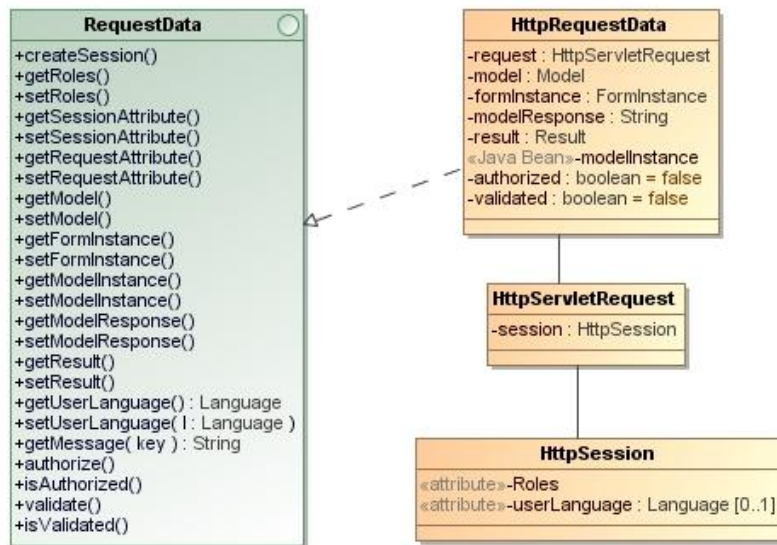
RequestData

+createSession()
+getRoles()
+setRoles()
+getSessionAttribute()
+setSessionAttribute()
+getRequestAttribute()
+setRequestAttribute()
+getModel()
+setModel()
+getFormInstance()
+setFormInstance()
+getModelInstance()
+setModelInstance()
+getModelResponse()
+setModelResponse()
+getResult()
+setResult()
+getUserLanguage() : Language
+setUserLanguage( l : Language )
+getMessage( key ) : String
+authorize()
+isAuthorized()
+validate()
+isValidated()

HttpRequestData

-request : HttpServletRequest
-model : Model
-formInstance : FormInstance
-modelResponse : String
-result : Result
«Java Bean»-modelInstance
-authorized : boolean = false
-validated : boolean = false

HttpServletRequest

-session : HttpSession

HttpSession

«attribute»-Roles
«attribute»-userLanguage : Language [0..1]